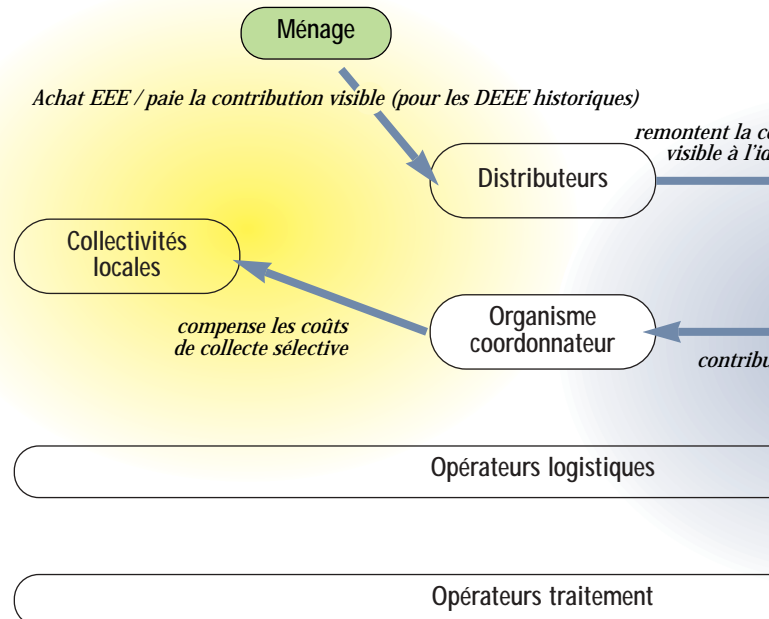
Ménage

Achat EEE / paie la contribution visible (pour les DEEE historiques)

remontent la c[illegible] visible à l'id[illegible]

Distributeurs

Collectivités locales

compense les coûts de collecte sélective

Organisme coordonnateur

contribu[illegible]

Opérateurs logistiques

Opérateurs traitement